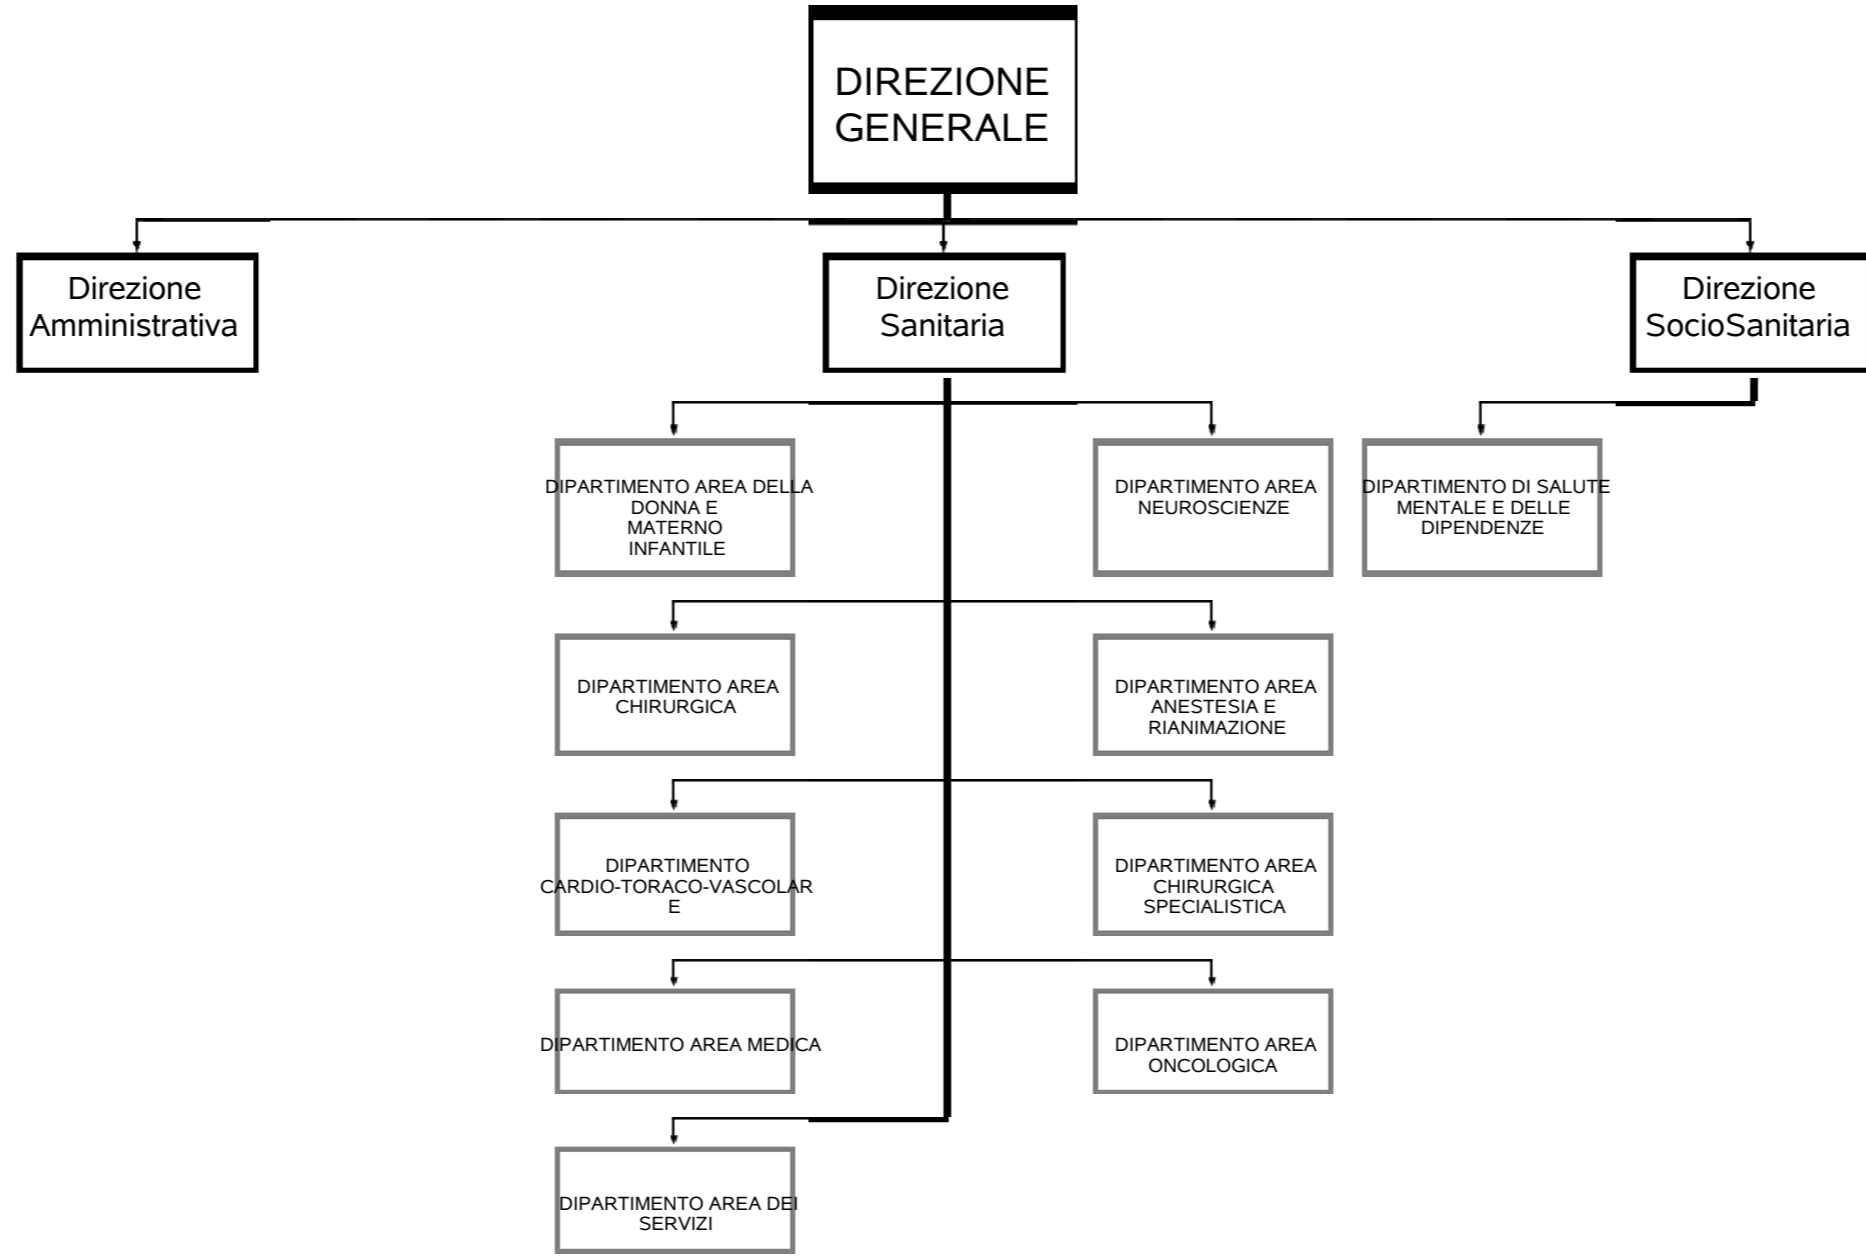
DIREZIONE GENERALE

Direzione Amministrativa

Direzione Sanitaria

Direzione SocioSanitaria

DIPARTIMENTO AREA DELLA DONNA E MATERNO INFANTILE

DIPARTIMENTO AREA NEUROSCIENZE

DIPARTIMENTO DI SALUTE MENTALE E DELLE DIPENDENZE

DIPARTIMENTO AREA CHIRURGICA

DIPARTIMENTO AREA ANESTESIA E RIANIMAZIONE

DIPARTIMENTO CARDIO-TORACO-VASCOLAR E

DIPARTIMENTO AREA CHIRURGICA SPECIALISTICA

DIPARTIMENTO AREA MEDICA

DIPARTIMENTO AREA ONCOLOGICA

DIPARTIMENTO AREA DEI SERVIZI